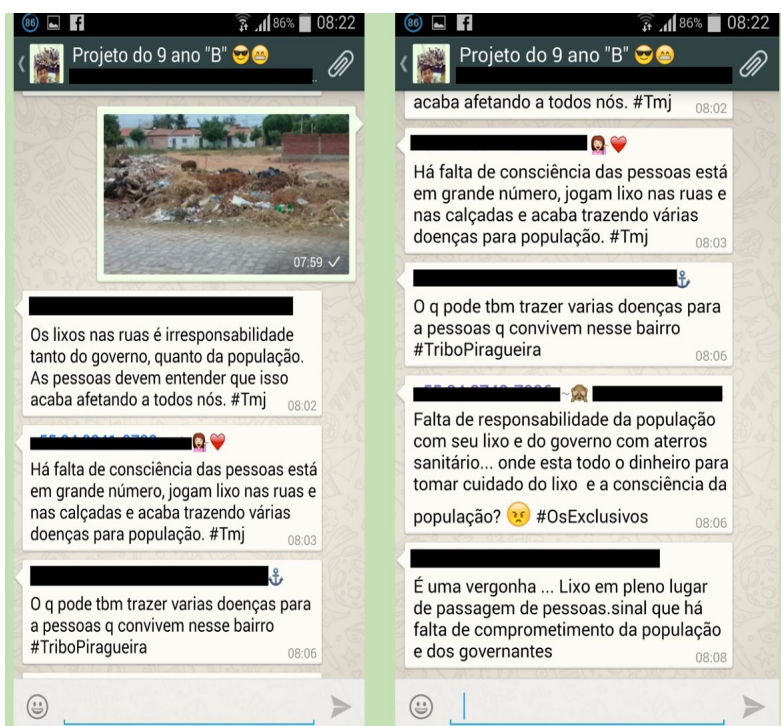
86 86% 08:22
Projeto do 9 ano "B"

07:59

Os lixos nas ruas é irresponsabilidade tanto do governo, quanto da população. As pessoas devem entender que isso acaba afetando a todos nós. #Tmj 08:02

Há falta de consciência das pessoas está em grande número, jogam lixo nas ruas e nas calçadas e acaba trazendo várias doenças para população. #Tmj 08:03

O q pode tbm trazer varias doenças para a pessoas q convivem nesse bairro #TriboPiragueira 08:06

86 86% 08:22
Projeto do 9 ano "B"

acaba afetando a todos nós. #Tmj 08:02

Há falta de consciência das pessoas está em grande número, jogam lixo nas ruas e nas calçadas e acaba trazendo várias doenças para população. #Tmj 08:03

O q pode tbm trazer varias doenças para a pessoas q convivem nesse bairro #TriboPiragueira 08:06

Falta de responsabilidade da população com seu lixo e do governo com aterros sanitário... onde esta todo o dinheiro para tomar cuidado do lixo e a consciência da população? #OsExclusivos 08:06

É uma vergonha ... Lixo em pleno lugar de passagem de pessoas.sinal que há falta de comprometimento da população e dos governantes 08:08